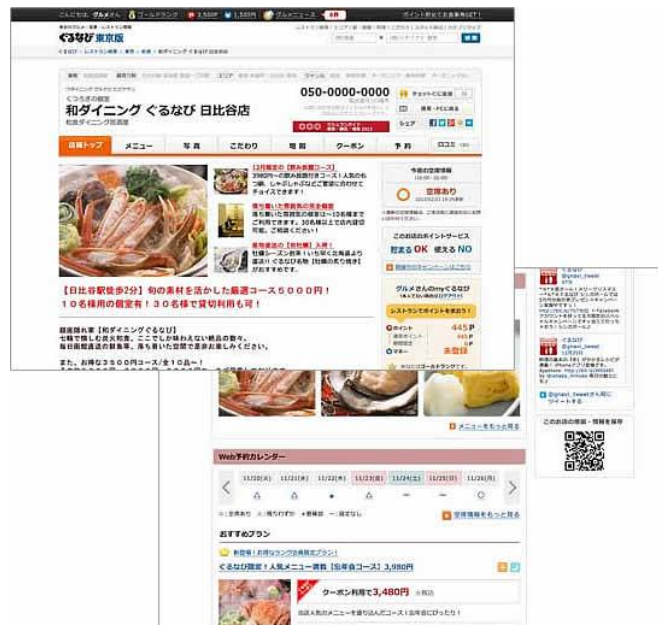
ぐるなび 東京版

和ダイニング ぐるなび 日比谷店

050-0000-0000

店舗トップ　メニュー　写真　こだわり　地図　クーポン　予約　口コミ

【2月限定の【飲み放題コース】
3980円～の飲み放題付きコース！人気のもつ鍋、しゃぶしゃぶなど豪華に合わせてチョイスできます！

落ち着いた雰囲気の完全個室
落ち着いた雰囲気の個室は～10名様までご利用できます。30名様以上で店内貸切可能。ご相談ください！

厳選素材の【初物】入荷！
旬魚シーズン到来！いち早く北海道より直送！ぐるなびの旬【初物の旬を味わう】がおすすめです。

今後の空席情報
空席あり

このお店のポイントサービス
貯まる OK　使える NO

【日比谷駅徒歩2分】旬の素材を活かした厳選コース5000円！
10名様用の個室有！30名様で貸切利用も可！

銀座隠れ家【和ダイニングぐるなび】
七輪で焼しむ炭火焼肉。ここでしか味わえない絶品の数々。
毎日厳選直送の鮮魚等。落ち着いた空間で素材お楽しみください。

また、お得な3500円コース/全10品～！

グルメさんのmyぐるなび
レストランでポイントを貯めよう
445P
未登録

メニューをもっと見る

Web予約カレンダー
11/20(月)　11/21(火)　11/22(水)　11/23(木)　11/24(金)　11/25(土)　11/26(日)
空席情報をもっと見る

おすすめプラン
ぐるなび限定！人気メニュー満載【忘年会コース】3,980円
クーポン利用で3,480円

このお店の概要・情報を保存